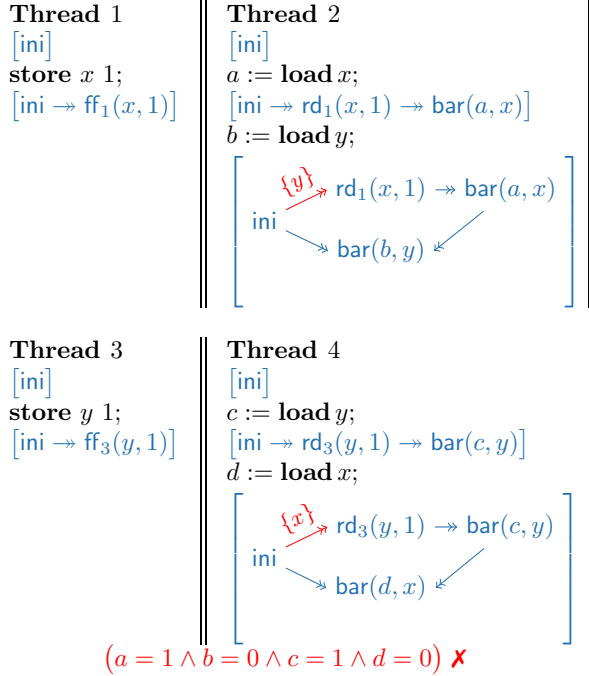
**Thread** 1
[ini]
**store** $x$ 1;
[ini $\twoheadrightarrow$ ff$_1(x, 1)$]

**Thread** 2
[ini]
$a :=$ **load** $x$;
[ini $\twoheadrightarrow$ rd$_1(x, 1) \twoheadrightarrow$ bar$(a, x)$]
$b :=$ **load** $y$;
ini
$\{y\}$
rd$_1(x, 1) \twoheadrightarrow$ bar$(a, x)$
bar$(b, y)$

**Thread** 3
[ini]
**store** $y$ 1;
[ini $\twoheadrightarrow$ ff$_3(y, 1)$]

**Thread** 4
[ini]
$c :=$ **load** $y$;
[ini $\twoheadrightarrow$ rd$_3(y, 1) \twoheadrightarrow$ bar$(c, y)$]
$d :=$ **load** $x$;
ini
$\{x\}$
rd$_3(y, 1) \twoheadrightarrow$ bar$(c, y)$
bar$(d, x)$

$(a = 1 \wedge b = 0 \wedge c = 1 \wedge d = 0)$ ✗